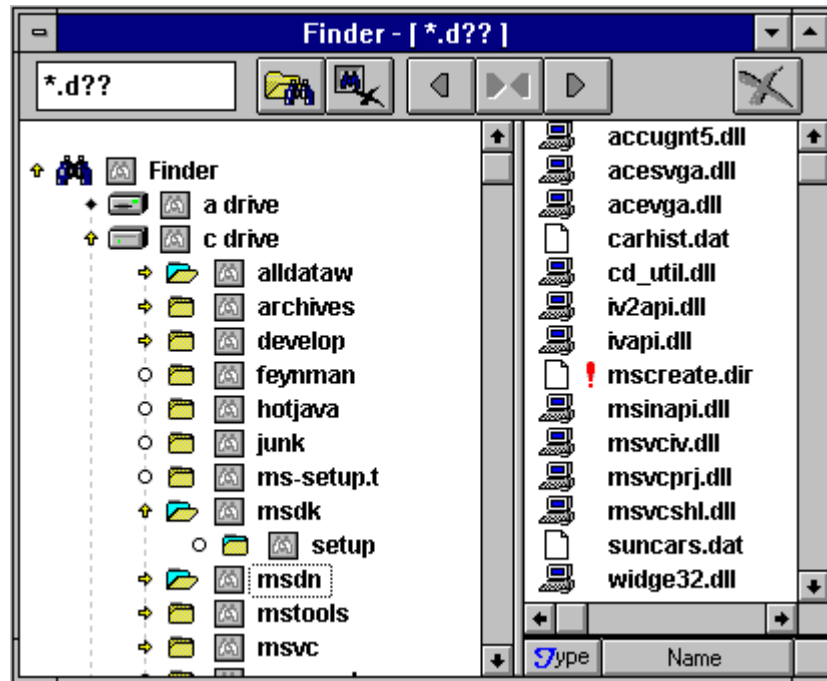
Finder - [ *.d?? ]

*.d??

Finder
a drive
c drive
alldataw
archives
develop
feynman
hotjava
junk
ms-setup.t
msdk
setup
msdn
mstools
msvc

accugnt5.dll
acesvga.dll
acevga.dll
carhist.dat
cd_util.dll
iv2api.dll
ivapi.dll
! mscreate.dir
msinapi.dll
msvciv.dll
msvcprj.dll
msvcshl.dll
suncars.dat
widge32.dll

Type
Name